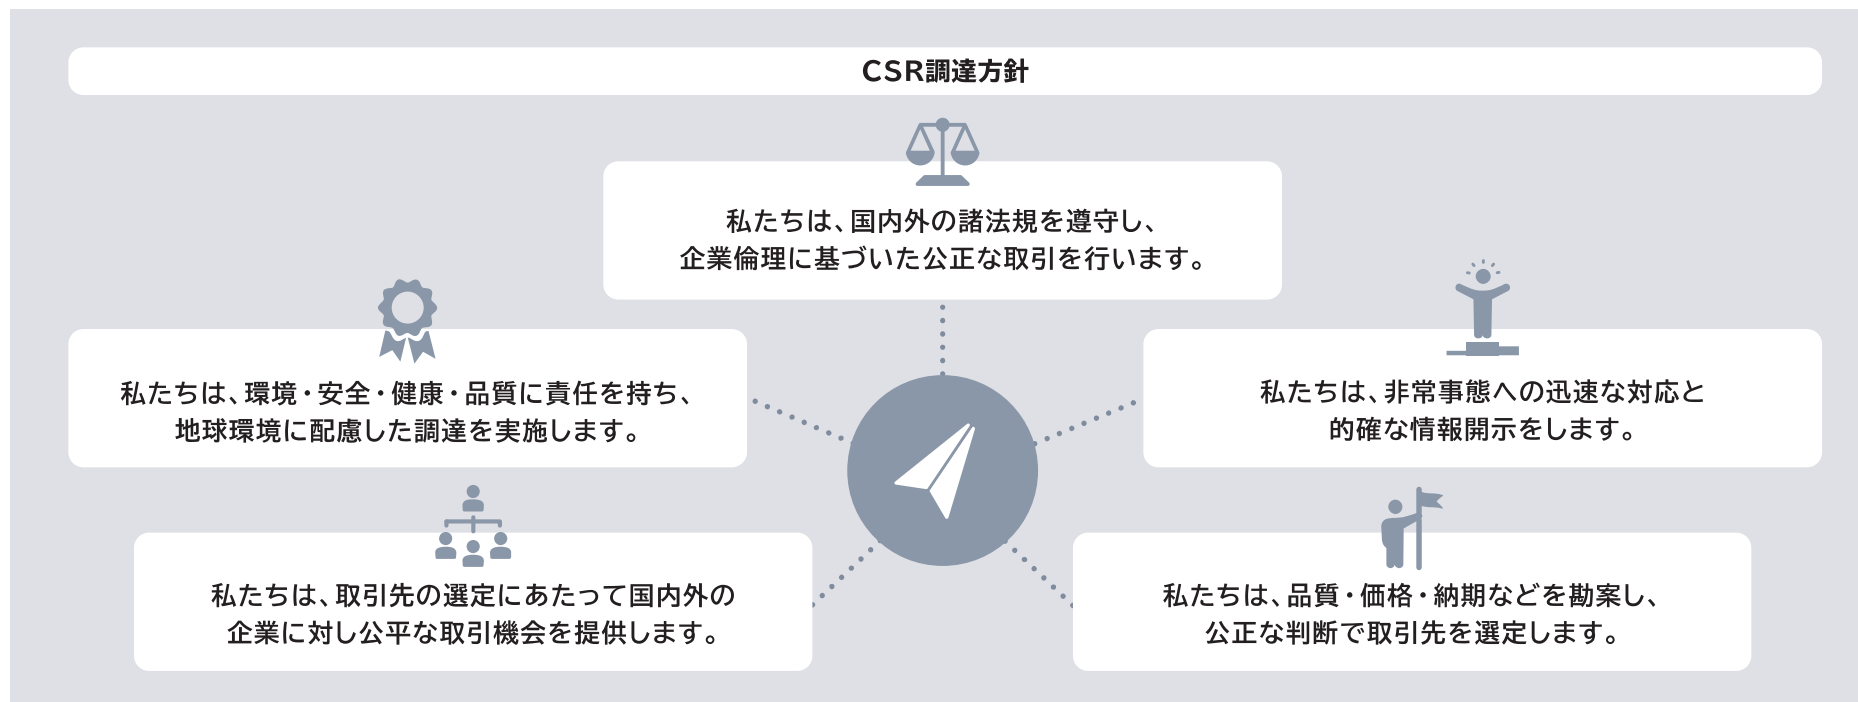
CSR調達方針

私たちは、国内外の諸法規を遵守し、企業倫理に基づいた公正な取引を行います。

私たちは、環境・安全・健康・品質に責任を持ち、地球環境に配慮した調達を実施します。

私たちは、非常事態への迅速な対応と的確な情報開示をします。

私たちは、取引先の選定にあたって国内外の企業に対し公平な取引機会を提供します。

私たちは、品質・価格・納期などを勘案し、公正な判断で取引先を選定します。